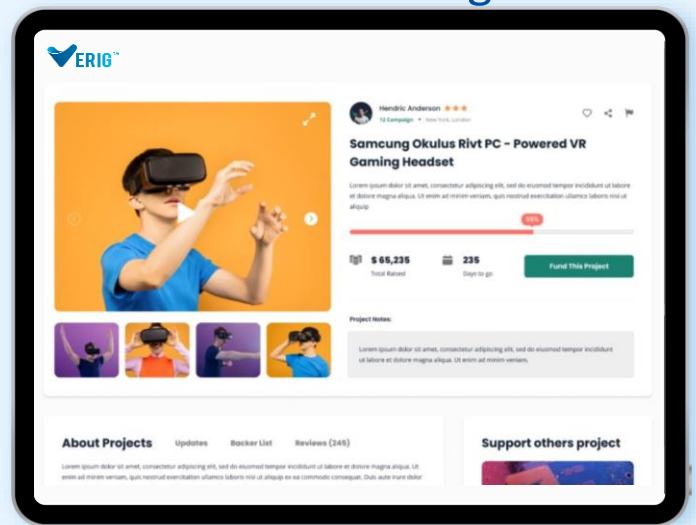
VERIG™

Hendric Anderson ★★★
12 Campaign • New York, London

Samcung Okulus Rivt PC - Powered VR Gaming Headset

Lorem ipsum dolor sit amet, consectetur adipiscing elit, sed do eiusmod tempor incididunt ut labore et dolore magna aliqua. Ut enim ad minim veniam, quis nostrud exercitation ullamco laboris nisi ut aliquip

65%

$ 65,235
Total Raised

235
Days to go

Fund This Project

Project Notes:

Lorem ipsum dolor sit amet, consectetur adipiscing elit, sed do eiusmod tempor incididunt ut labore et dolore magna aliqua. Ut enim ad minim veniam.

About Projects   Updates   Backer List   Reviews (245)

Lorem ipsum dolor sit amet, consectetur adipiscing elit, sed do eiusmod tempor incididunt ut labore et dolore magna aliqua. Ut enim ad minim veniam, quis nostrud exercitation ullamco laboris nisi ut aliquip ex ea commodo consequat. Duis aute irure dolor

Support others project